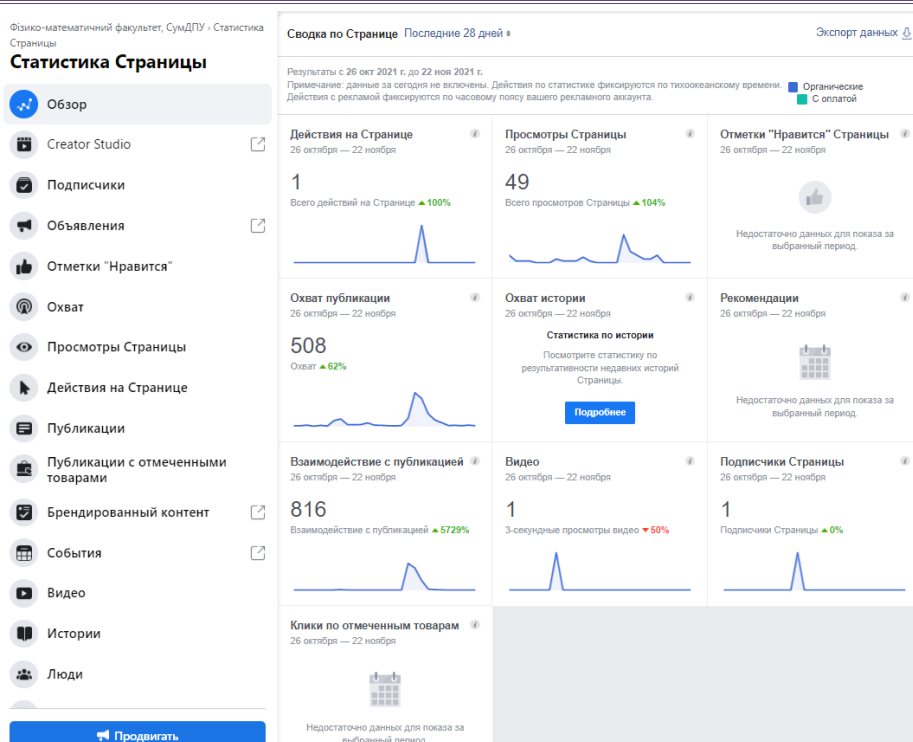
Фізико-математичний факультет, СумДПУ › Статистика Страницы

Статистика Страницы

Обзор

Creator Studio

Подписчики

Объявления

Отметки "Нравится"

Охват

Просмотры Страницы

Действия на Странице

Публикации

Публикации с отмеченными товарами

Брендированный контент

События

Видео

Истории

Люди

Продвигать

Сводка по Странице Последние 28 дней

Экспорт данных

Результаты с 26 окт 2021 г. до 22 ноя 2021 г.
Примечание: данные за сегодня не включены. Действия по статистике фиксируются по тихоокеанскому времени. Действия с рекламой фиксируются по часовому поясу вашего рекламного аккаунта.

Органические
С оплатой

Действия на Странице
26 октября — 22 ноября
1
Всего действий на Странице ▲100%

Просмотры Страницы
26 октября — 22 ноября
49
Всего просмотров Страницы ▲104%

Отметки "Нравится" Страницы
26 октября — 22 ноября
Недостаточно данных для показа за выбранный период.

Охват публикации
26 октября — 22 ноября
508
Охват ▲62%

Охват истории
26 октября — 22 ноября
Статистика по истории
Посмотрите статистику по результативности недавних историй Страницы.
Подробнее

Рекомендации
26 октября — 22 ноября
Недостаточно данных для показа за выбранный период.

Взаимодействие с публикацией
26 октября — 22 ноября
816
Взаимодействие с публикацией ▲5729%

Видео
26 октября — 22 ноября
1
3-секундные просмотры видео ▼50%

Подписчики Страницы
26 октября — 22 ноября
1
Подписчики Страницы ▲0%

Клики по отмеченным товарам
26 октября — 22 ноября
Недостаточно данных для показа за выбранный период.